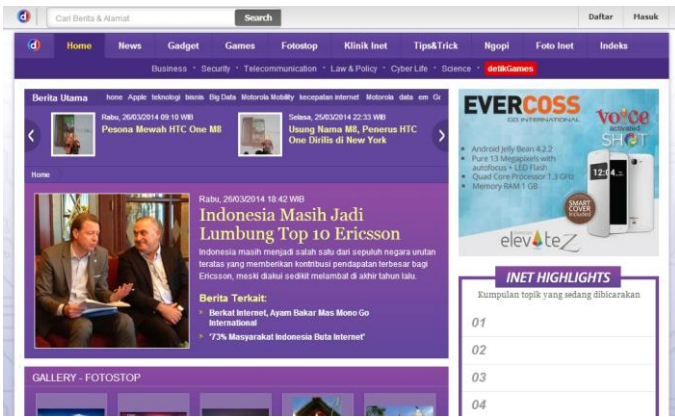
d Cari Berita & Alamat Search Daftar Masuk

d Home News Gadget Games Fotostop Klinik Inet Tips&Trick Ngopi Foto Inet Indeks

Business · Security · Telecommunication · Law & Policy · Cyber Life · Science · detikGames

Berita Utama home Apple teknologi bisnis Big Data Motorola Mobility kecepatan internet Motorola data em Gc

Rabu, 26/03/2014 09:10 WIB
Pesona Mewah HTC One M8

Selasa, 25/03/2014 22:33 WIB
Usung Nama M8, Penerus HTC One Dirilis di New York

Home

Rabu, 26/03/2014 18:42 WIB
Indonesia Masih Jadi Lumbung Top 10 Ericsson

Indonesia masih menjadi salah satu dari sepuluh negara urutan teratas yang memberikan kontribusi pendapatan terbesar bagi Ericsson, meski diakui sedikit melambat di akhir tahun lalu.

Berita Terkait:
Berkat Internet, Ayam Bakar Mas Mono Go International
'73% Masyarakat Indonesia Buta Internet'

GALLERY - FOTOSTOP

EVERCOSS GO INTERNATIONAL
voice activated SHOT
Android Jelly Bean 4.2.2
Pure 13 Megapixels with autofocus + LED Flash
Quad Core Processor 1.3 GHz
Memory RAM 1 GB
12:0
SMART COVER Included
elevATEZ

INET HIGHLIGHTS
Kumpulan topik yang sedang dibicarakan
01
02
03
04